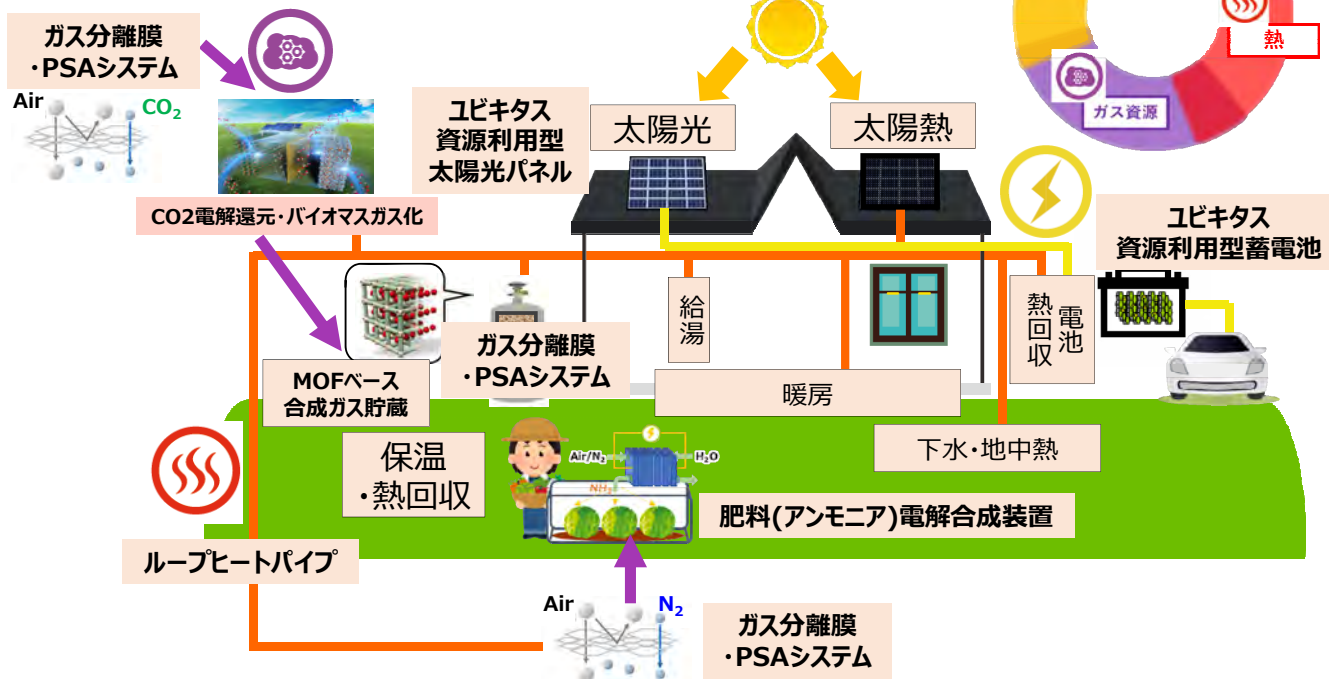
ガス分離膜
・PSAシステム

Air $CO_2$

熱

ガス資源

ユビキタス
資源利用型
太陽光パネル

太陽光

太陽熱

CO2電解還元・バイオマスガス化

ユビキタス
資源利用型蓄電池

給湯

熱回収

電池

MOFベース
合成ガス貯蔵

ガス分離膜
・PSAシステム

暖房

保温
・熱回収

Air/$N_2$

$H_2O$

$NH_3$

下水・地中熱

肥料(アンモニア)電解合成装置

ループヒートパイプ

Air $N_2$

ガス分離膜
・PSAシステム